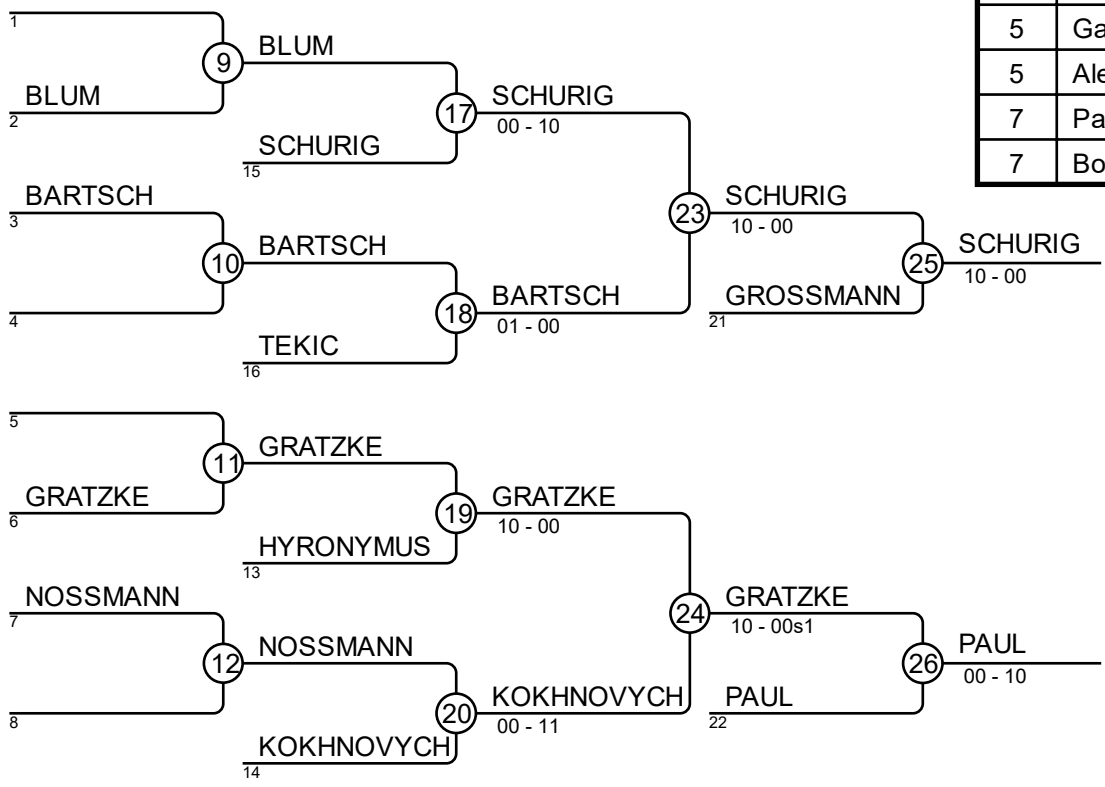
| 5 | Ga |
| 5 | Ale |
| 7 | Pa |
| 7 | Bo |

1
9
BLUM
BLUM
2
17
SCHURIG
00 - 10
SCHURIG
15
BARTSCH
3
10
BARTSCH
23
SCHURIG
10 - 00
25
SCHURIG
10 - 00
4
18
BARTSCH
01 - 00
GROSSMANN
21
TEKIC
16

5
11
GRATZKE
GRATZKE
6
19
GRATZKE
10 - 00
HYRONYMUS
13
NOSSMANN
7
12
NOSSMANN
24
GRATZKE
10 - 00s1
26
PAUL
00 - 10
8
20
KOKHNOVYCH
00 - 11
PAUL
22
KOKHNOVYCH
14